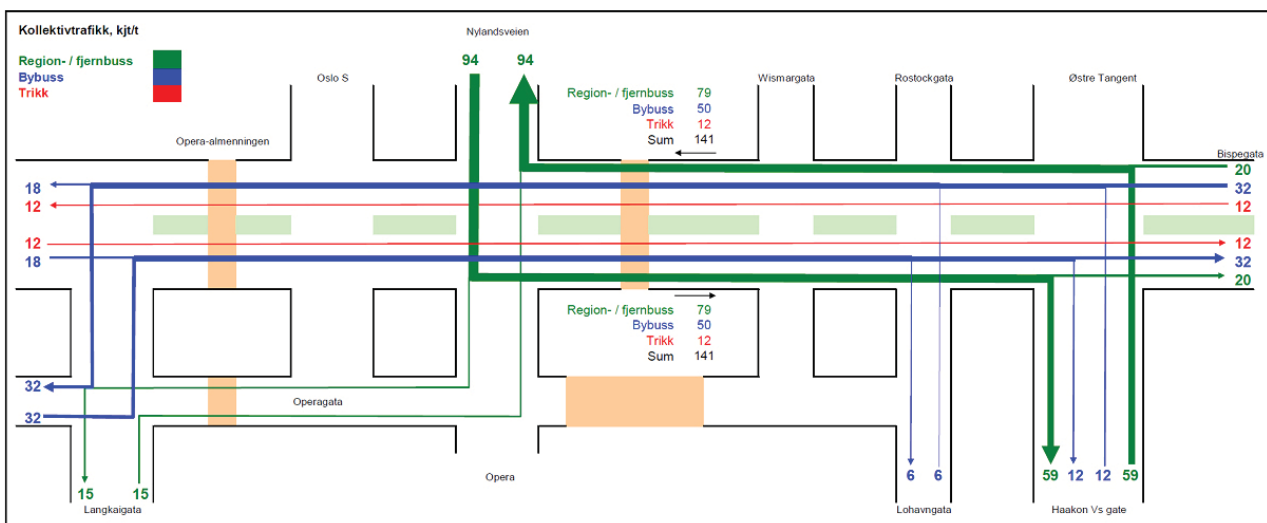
Kollektivtrafikk, kjt/t

Region- / fjernbuss
Bybuss
Trikk

Nylandsveien
94 94

Oslo S
Wismargata
Rostockgata
Østre Tangent

| | |
|---|---|
| Region- / fjernbuss | 79 |
| Bybuss | 50 |
| Trikk | 12 |
| Sum | 141 |

Opera-almenningen
Bispegata

18
12
12
18

20
32
12
12
32
20

| | |
|---|---|
| Region- / fjernbuss | 79 |
| Bybuss | 50 |
| Trikk | 12 |
| Sum | 141 |

32
32
Operagata

Opera

15 15
Langkaigata

6 6
Lohavngata

59 12 12 59
Haakon Vs gate